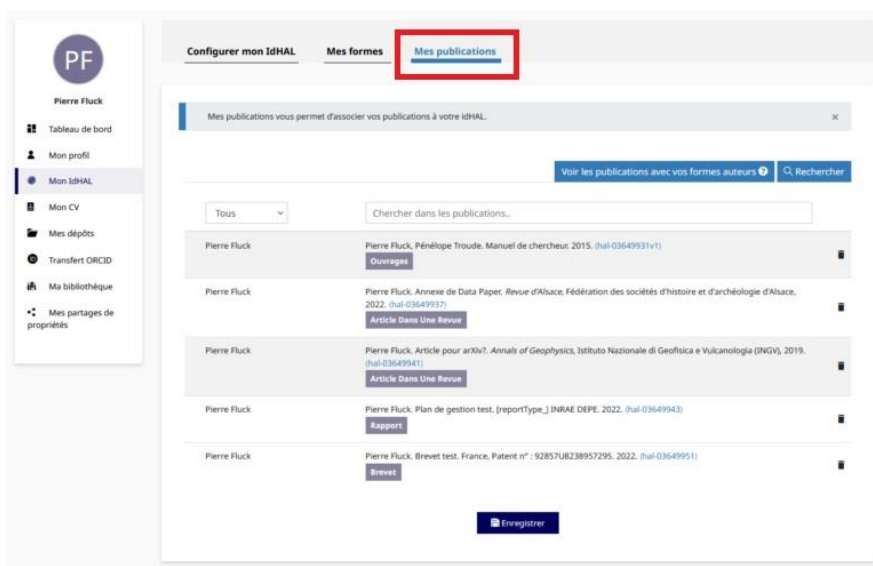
PF

Pierre Fluck

Tableau de bord

Mon profil

Mon IdHAL

Mon CV

Mes dépôts

Transfert ORCID

Ma bibliothèque

Mes partages de propriétés

Configurer mon IdHAL

Mes formes

Mes publications

Mes publications vous permet d'associer vos publications à votre idHAL.

×

Voir les publications avec vos formes auteurs

Rechercher

Tous

Chercher dans les publications..

| | | |
|---|---|---|
| Pierre Fluck | Pierre Fluck, Pénélope Troude. Manuel de chercheur. 2015. (hal-03649931v1) Ouvrages | |
| Pierre Fluck | Pierre Fluck. Annexe de Data Paper. *Revue d'Alsace*, Fédération des sociétés d'histoire et d'archéologie d'Alsace, 2022. (hal-03649937) Article Dans Une Revue | |
| Pierre Fluck | Pierre Fluck. Article pour arXiv?. *Annals of Geophysics*, Istituto Nazionale di Geofisica e Vulcanologia (INGV), 2019. (hal-03649941) Article Dans Une Revue | |
| Pierre Fluck | Pierre Fluck. Plan de gestion test. [reportType_] INRAE DEPE. 2022. (hal-03649943) Rapport | |
| Pierre Fluck | Pierre Fluck. Brevet test. France, Patent n° : 92857U8238957295. 2022. (hal-03649951) Brevet | |

Enregistrer